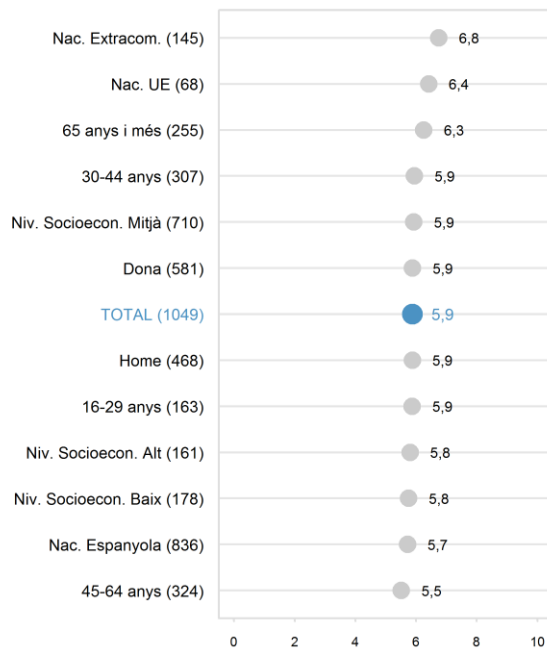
Nac. Extracom. (145) 6,8
Nac. UE (68) 6,4
65 anys i més (255) 6,3
30-44 anys (307) 5,9
Niv. Socioecon. Mitjà (710) 5,9
Dona (581) 5,9
TOTAL (1049) 5,9
Home (468) 5,9
16-29 anys (163) 5,9
Niv. Socioecon. Alt (161) 5,8
Niv. Socioecon. Baix (178) 5,8
Nac. Espanyola (836) 5,7
45-64 anys (324) 5,5

0 2 4 6 8 10